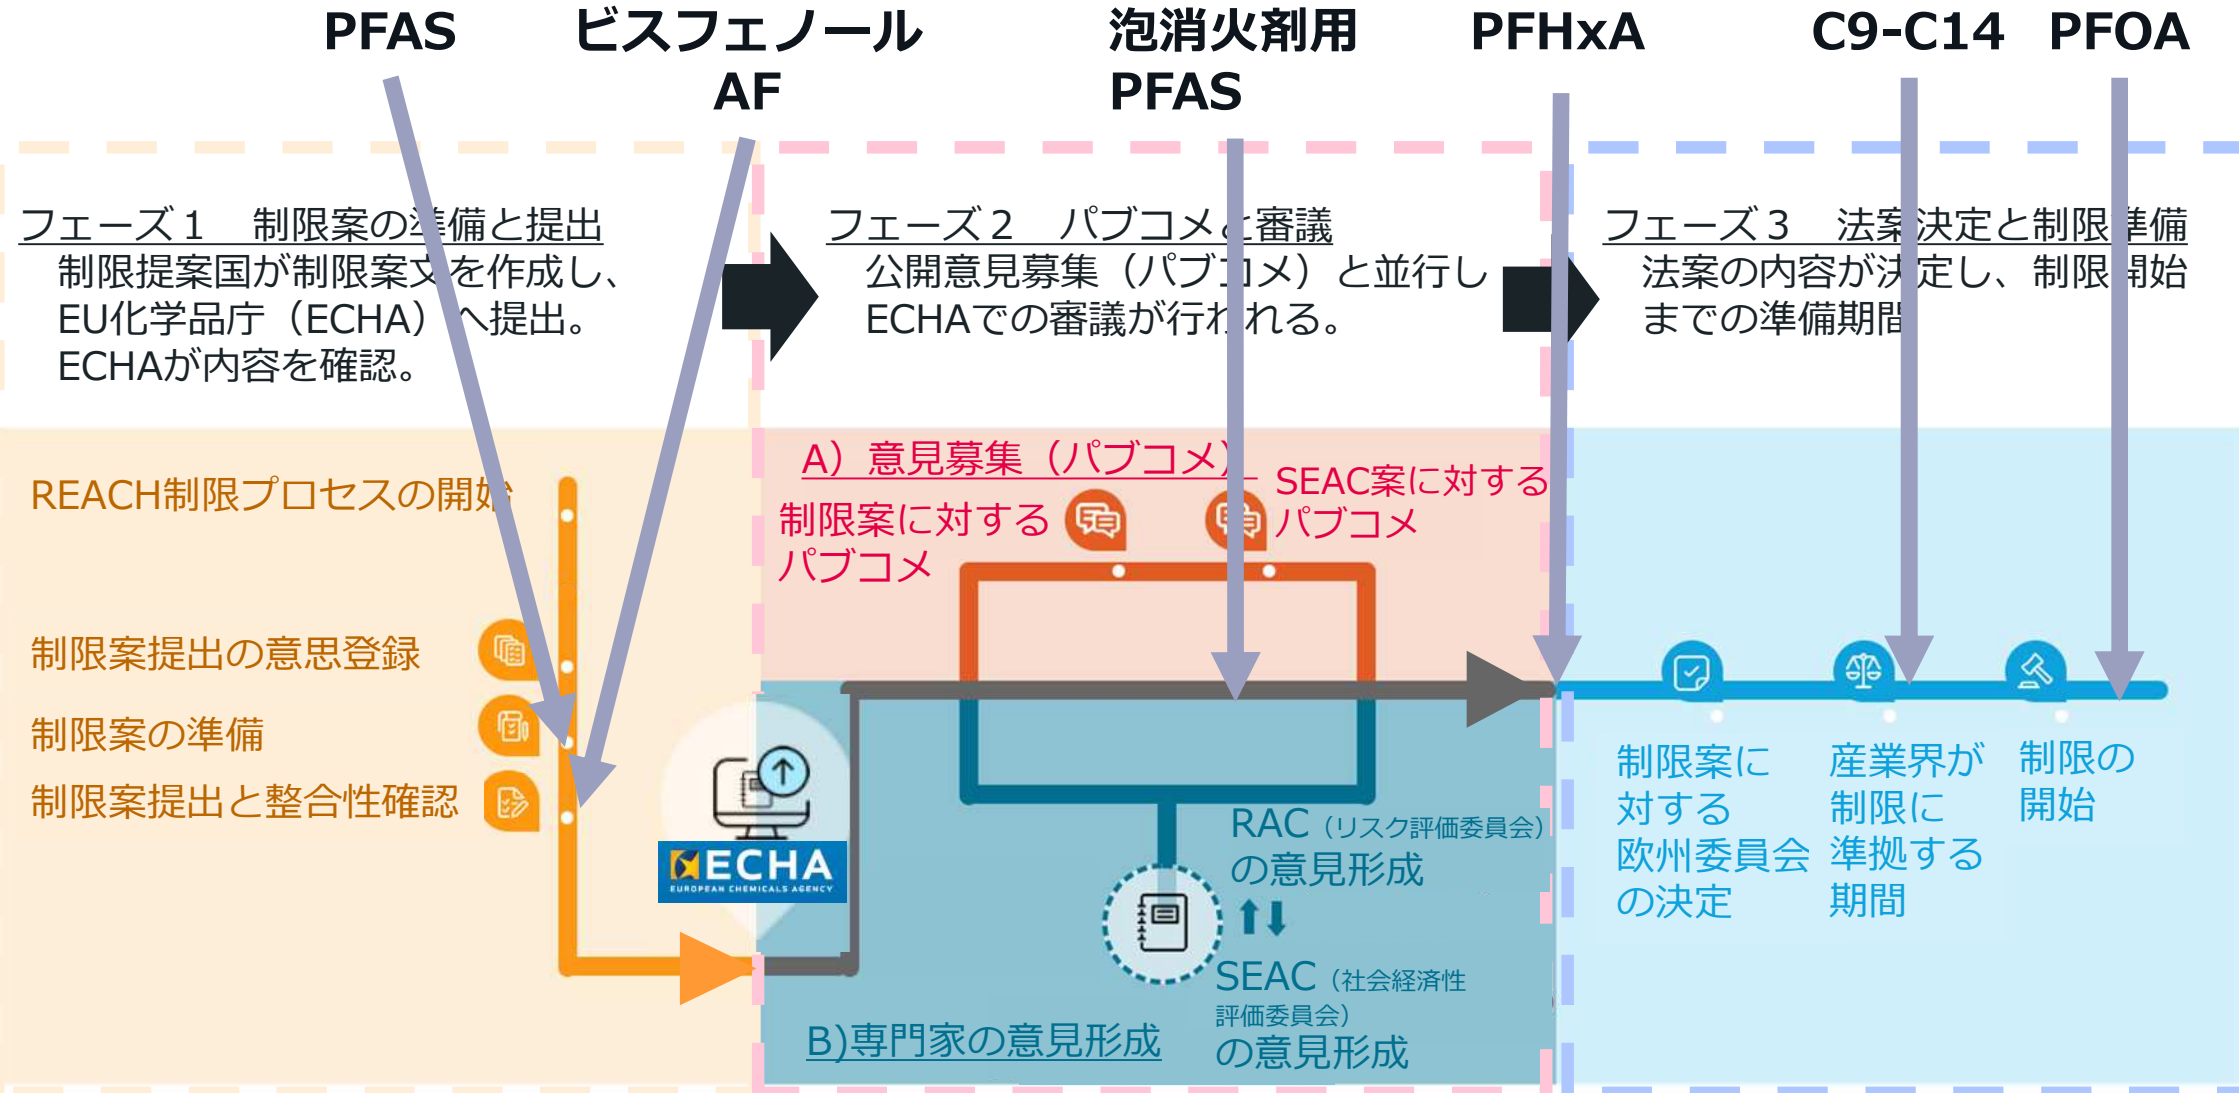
PFAS ビスフェノールAF 泡消火剤用PFAS PFHxA C9-C14 PFOA

フェーズ１　制限案の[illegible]備と提出
制限提案国が制限案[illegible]を作成し、EU化学品庁（ECHA）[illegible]へ提出。ECHAが内容を確認。

フェーズ２　パブコメ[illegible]審議
公開意見募集（パブ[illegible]メ）と並行しECHAでの審議が行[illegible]れる。

フェーズ３　法案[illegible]決定と制限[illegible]準備
法案の内容が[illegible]定し、制限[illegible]開始までの準備期間

REACH制限プロセスの開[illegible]

制限案提出の意思登録

制限案の準備

制限案提出と整合性確認

ECHA
EUROPEAN CHEMICALS AGENCY

A）意見募集（パブコメ）

制限案に対するパブコメ

SEAC案に対するパブコメ

RAC（リスク評価委員会）の意見形成

SEAC（社会経済性評価委員会）の意見形成

B)専門家の意見形成

制限案に対する欧州委員会の決定

産業界が制限に準拠する期間

制限の開始